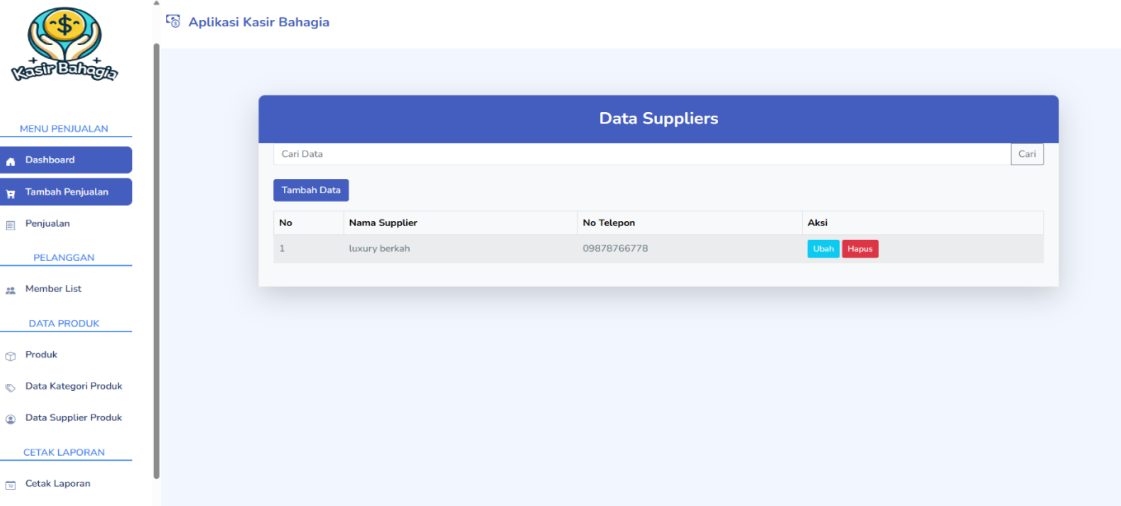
Kasir Bahagia

MENU PENJUALAN

Dashboard

Tambah Penjualan

Penjualan

PELANGGAN

Member List

DATA PRODUK

Produk

Data Kategori Produk

Data Supplier Produk

CETAK LAPORAN

Cetak Laporan

Aplikasi Kasir Bahagia

Data Suppliers

Cari Data

Cari

Tambah Data

| No | Nama Supplier | No Telepon | Aksi |
|---|---|---|---|
| 1 | luxury berkah | 09878766778 | Ubah Hapus |